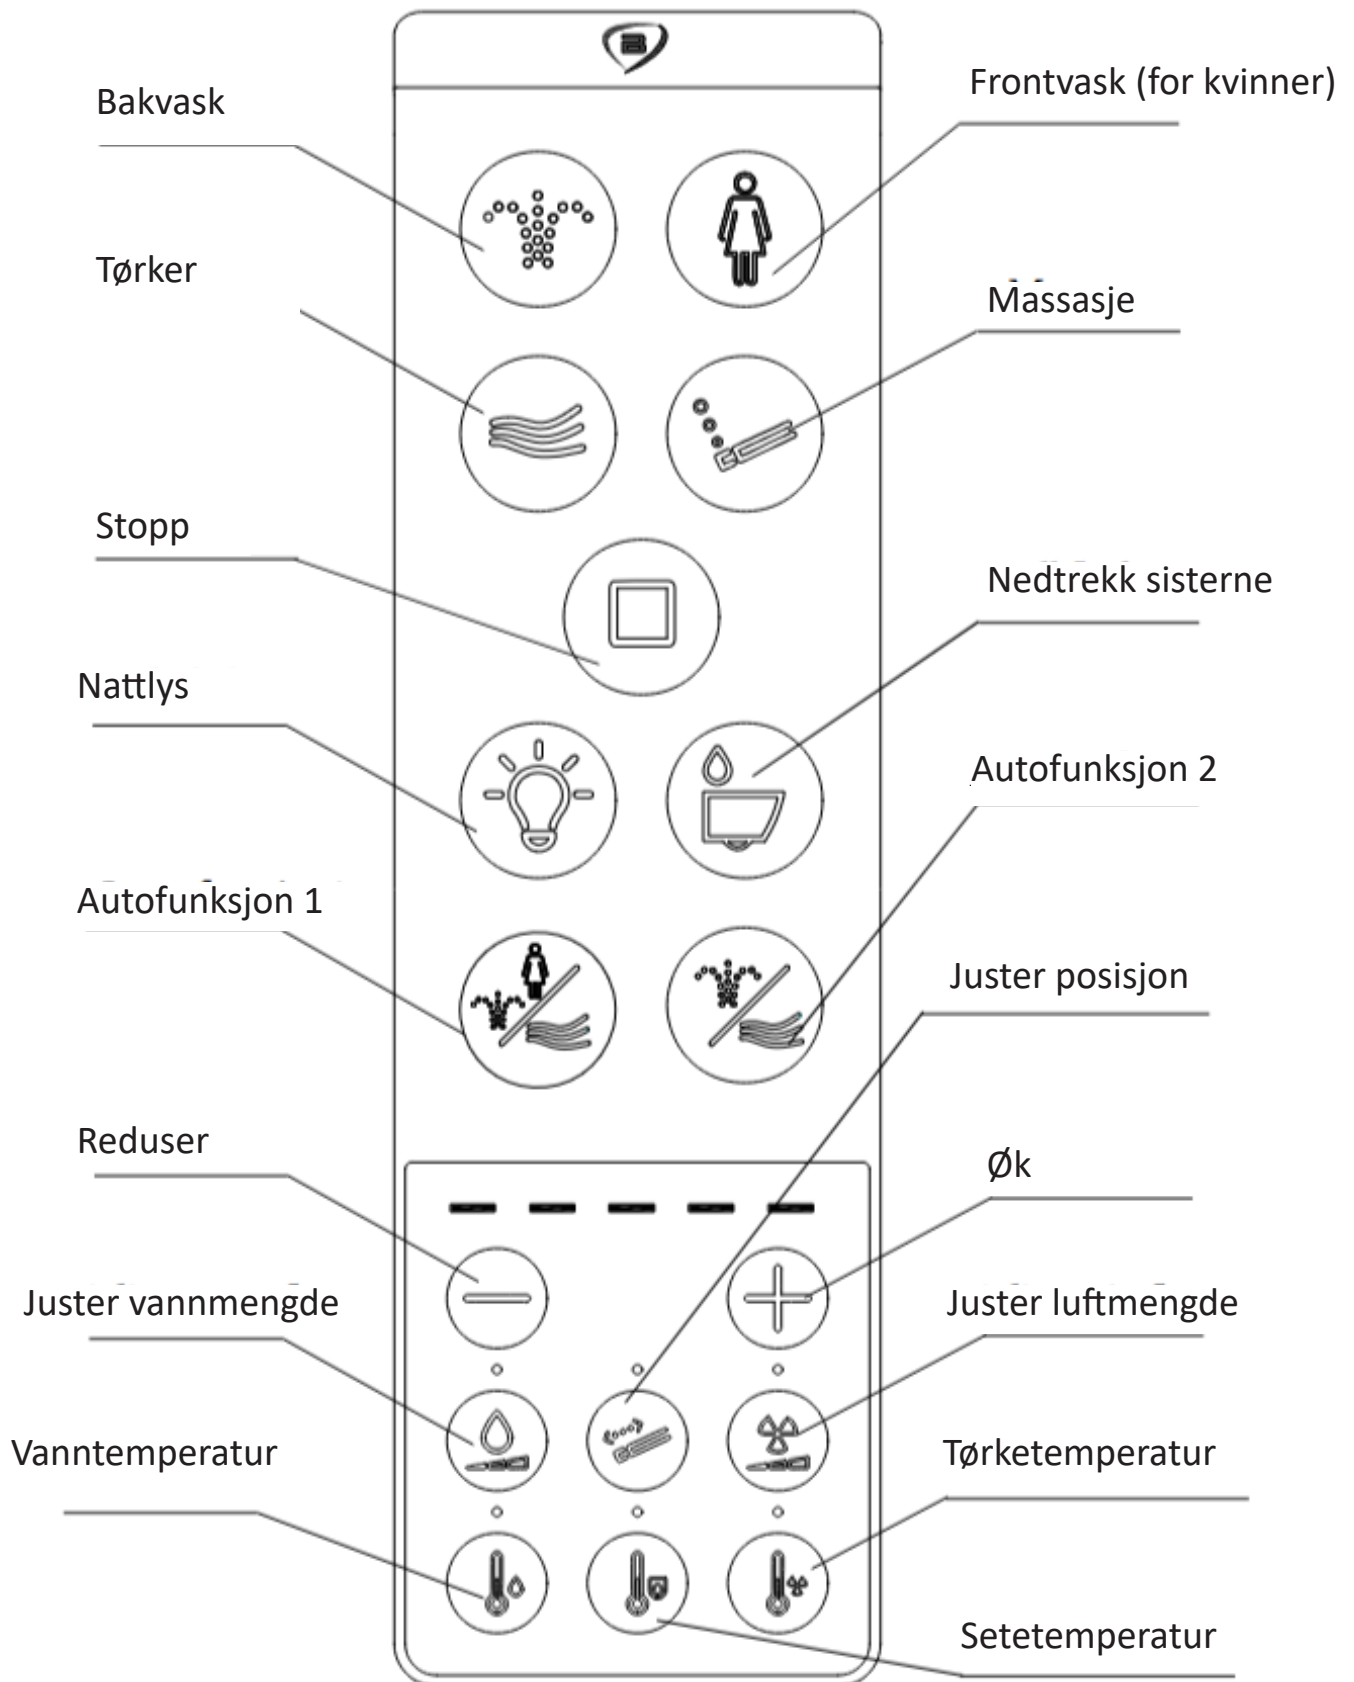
Bakvask

Frontvask (for kvinner)

Tørker

Massasje

Stopp

Nedtrekk sisterne

Nattlys

Autofunksjon 2

Autofunksjon 1

Juster posisjon

Reduser

Øk

Juster vannmengde

Juster luftmengde

Vanntemperatur

Tørketemperatur

Setetemperatur